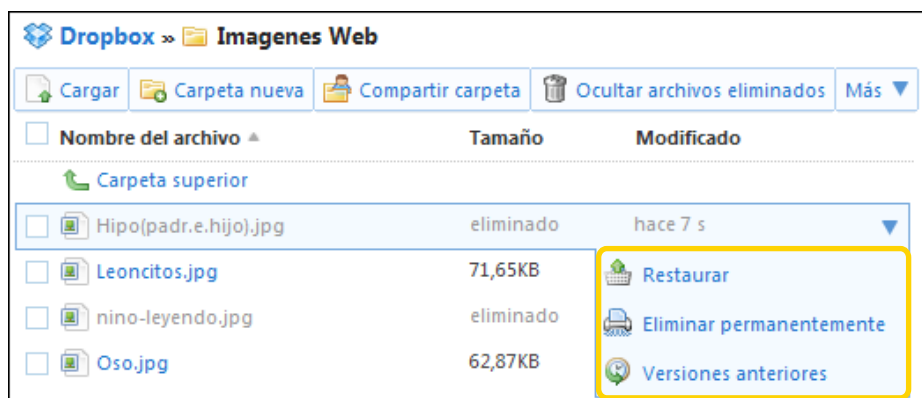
Dropbox » Imagenes Web

Cargar | Carpeta nueva | Compartir carpeta | Ocultar archivos eliminados | Más

| Nombre del archivo | Tamaño | Modificado |
|---|---|---|
| Carpeta superior | | |
| Hipo(padr.e.hijo).jpg | eliminado | hace 7 s |
| Leoncitos.jpg | 71,65KB | |
| nino-leyendo.jpg | eliminado | |
| Oso.jpg | 62,87KB | |

Restaurar
Eliminar permanentemente
Versiones anteriores